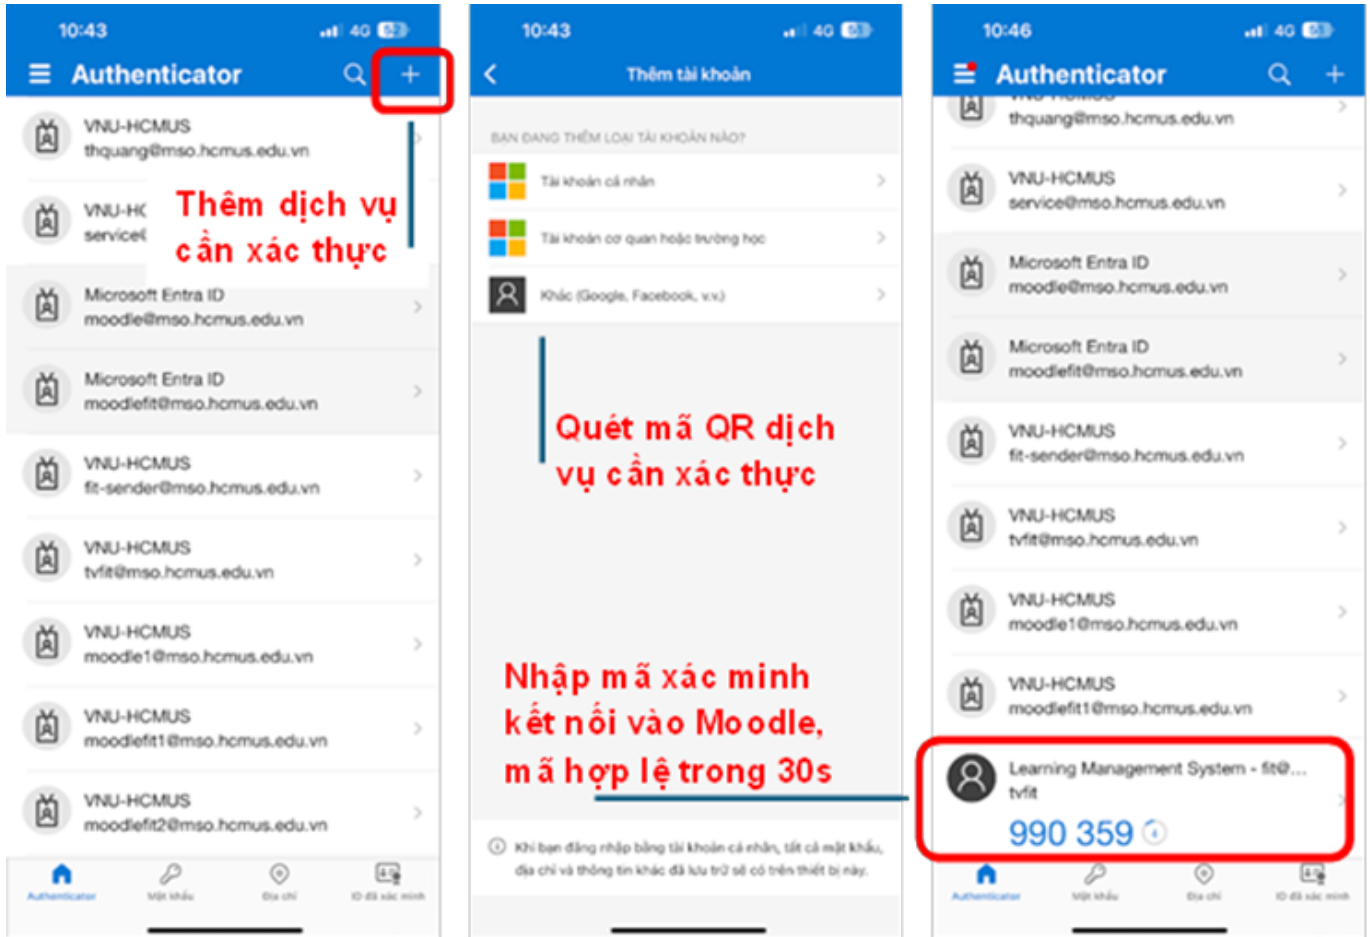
10:43 4G 53

Authenticator

VNU-HCMUS
thquang@mso.hcmus.edu.vn

VNU-HC
service

Thêm dịch vụ cần xác thực

Microsoft Entra ID
moodle@mso.hcmus.edu.vn

Microsoft Entra ID
moodlefit@mso.hcmus.edu.vn

VNU-HCMUS
fit-sender@mso.hcmus.edu.vn

VNU-HCMUS
tvfit@mso.hcmus.edu.vn

VNU-HCMUS
moodle1@mso.hcmus.edu.vn

VNU-HCMUS
moodlefit1@mso.hcmus.edu.vn

VNU-HCMUS
moodlefit2@mso.hcmus.edu.vn

Authenticator Mật khẩu Địa chỉ ID đã xác minh

10:43 4G 53

Thêm tài khoản

BẠN ĐANG THÊM LOẠI TÀI KHOẢN NÀO?

Tài khoản cá nhân

Tài khoản cơ quan hoặc trường học

Khác (Google, Facebook, v.v.)

Quét mã QR dịch vụ cần xác thực

Nhập mã xác minh kết nối vào Moodle, mã hợp lệ trong 30s

Khi bạn đăng nhập bằng tài khoản cá nhân, tất cả mật khẩu, địa chỉ và thông tin khác đã lưu trữ sẽ có trên thiết bị này.

10:46 4G 53

Authenticator

thquang@mso.hcmus.edu.vn

VNU-HCMUS
service@mso.hcmus.edu.vn

Microsoft Entra ID
moodle@mso.hcmus.edu.vn

Microsoft Entra ID
moodlefit@mso.hcmus.edu.vn

VNU-HCMUS
fit-sender@mso.hcmus.edu.vn

VNU-HCMUS
tvfit@mso.hcmus.edu.vn

VNU-HCMUS
moodle1@mso.hcmus.edu.vn

VNU-HCMUS
moodlefit1@mso.hcmus.edu.vn

Learning Management System - fit@...
tvfit
990 359

Authenticator Mật khẩu Địa chỉ ID đã xác minh